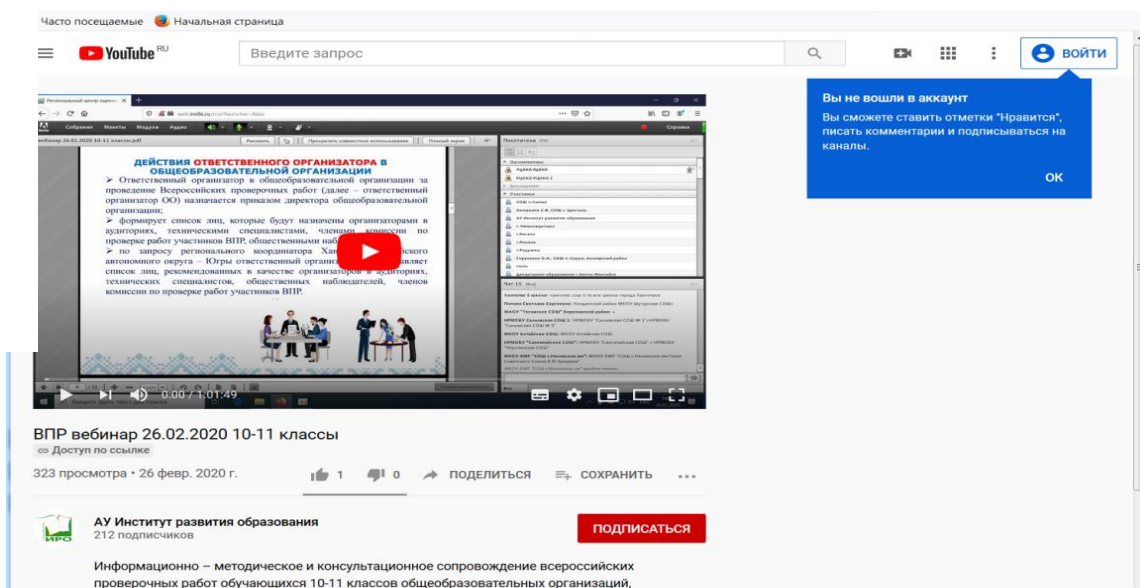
Часто посещаемые Начальная страница

YouTube RU

Введите запрос

ВОЙТИ

Вы не вошли в аккаунт

Вы сможете ставить отметки "Нравится", писать комментарии и подписываться на каналы.

OK

ДЕЙСТВИЯ ОТВЕТСТВЕННОГО ОРГАНИЗАТОРА В ОБЩЕОБРАЗОВАТЕЛЬНОЙ ОРГАНИЗАЦИИ

➢ Ответственный организатор в общеобразовательной организации за проведение Всероссийских проверочных работ (далее – ответственный организатор ОО) назначается приказом директора общеобразовательной организации;

➢ формирует список лиц, которые будут назначены организаторами в аудиториях, техническими специалистами, членами комиссии по проверке работ участников ВПР, общественными наб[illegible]

➢ по запросу регионального координатора Хан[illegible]ского автономного округа – Югры ответственный организ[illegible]вляет список лиц, рекомендованных в качестве организаторов в аудиториях, технических специалистов, общественных наблюдателей, членов комиссии по проверке работ участников ВПР.

0:00 / 1:01:49

ВПР вебинар 26.02.2020 10-11 классы

Доступ по ссылке

323 просмотра • 26 февр. 2020 г.

1 0 ПОДЕЛИТЬСЯ СОХРАНИТЬ

АУ Институт развития образования

212 подписчиков

ПОДПИСАТЬСЯ

ИРО

Информационно – методическое и консультационное сопровождение всероссийских проверочных работ обучающихся 10-11 классов общеобразовательных организаций,